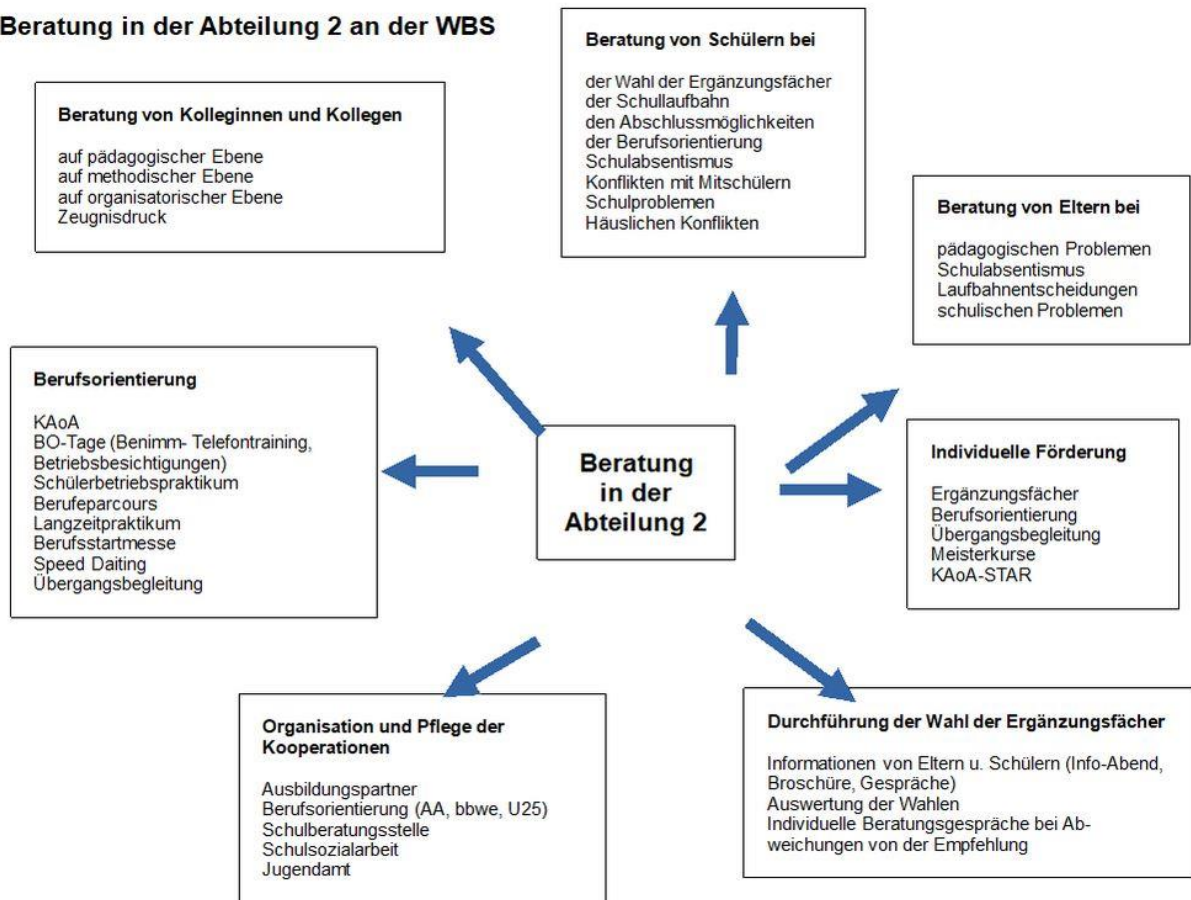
Beratung in der Abteilung 2 an der WBS

Beratung von Schülern bei

der Wahl der Ergänzungsfächer
der Schullaufbahn
den Abschlussmöglichkeiten
der Berufsorientierung
Schulabsentismus
Konflikten mit Mitschülern
Schulproblemen
Häuslichen Konflikten

Beratung von Kolleginnen und Kollegen

auf pädagogischer Ebene
auf methodischer Ebene
auf organisatorischer Ebene
Zeugnisdruck

Beratung von Eltern bei

pädagogischen Problemen
Schulabsentismus
Laufbahnentscheidungen
schulischen Problemen

Berufsorientierung

KAoA
BO-Tage (Benimm- Telefontraining, Betriebsbesichtigungen)
Schülerbetriebspraktikum
Berufeparcours
Langzeitpraktikum
Berufsstartmesse
Speed Daiting
Übergangsbegleitung

Beratung in der Abteilung 2

Individuelle Förderung

Ergänzungsfächer
Berufsorientierung
Übergangsbegleitung
Meisterkurse
KAoA-STAR

Organisation und Pflege der Kooperationen

Ausbildungspartner
Berufsorientierung (AA, bbwe, U25)
Schulberatungsstelle
Schulsozialarbeit
Jugendamt

Durchführung der Wahl der Ergänzungsfächer

Informationen von Eltern u. Schülern (Info-Abend, Broschüre, Gespräche)
Auswertung der Wahlen
Individuelle Beratungsgespräche bei Abweichungen von der Empfehlung